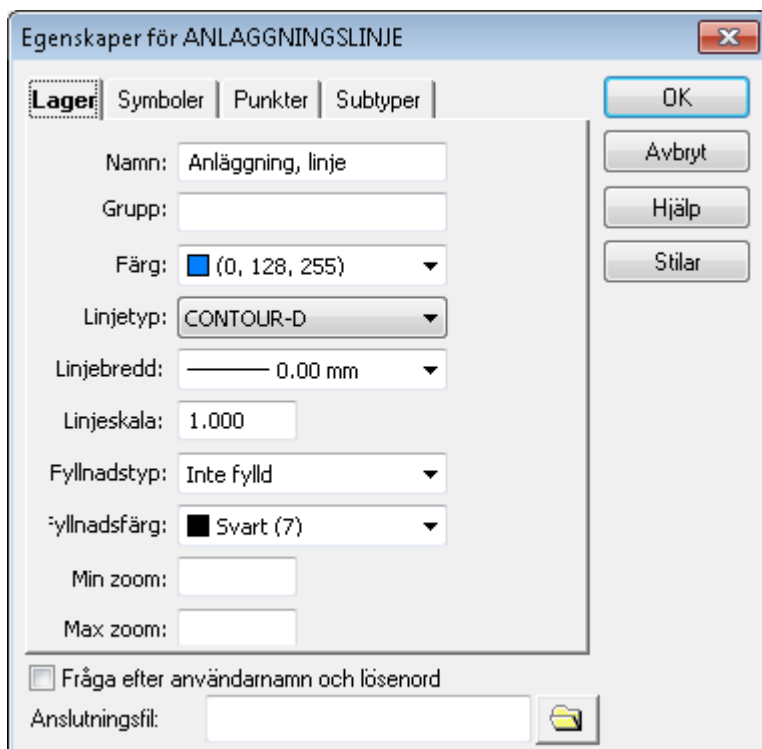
Egenskaper för ANLAGGNINGSLINJE

Lager | Symboler | Punkter | Subtyper

OK
Avbryt
Hjälp
Stilar

Namn: Anläggning, linje
Grupp:
Färg: (0, 128, 255)
Linjetyp: CONTOUR-D
Linjebredd: 0.00 mm
Linjeskala: 1.000
Fyllnadstyp: Inte fylld
Fyllnadsfärg: Svart (7)
Min zoom:
Max zoom:

Fråga efter användarnamn och lösenord
Anslutningsfil: